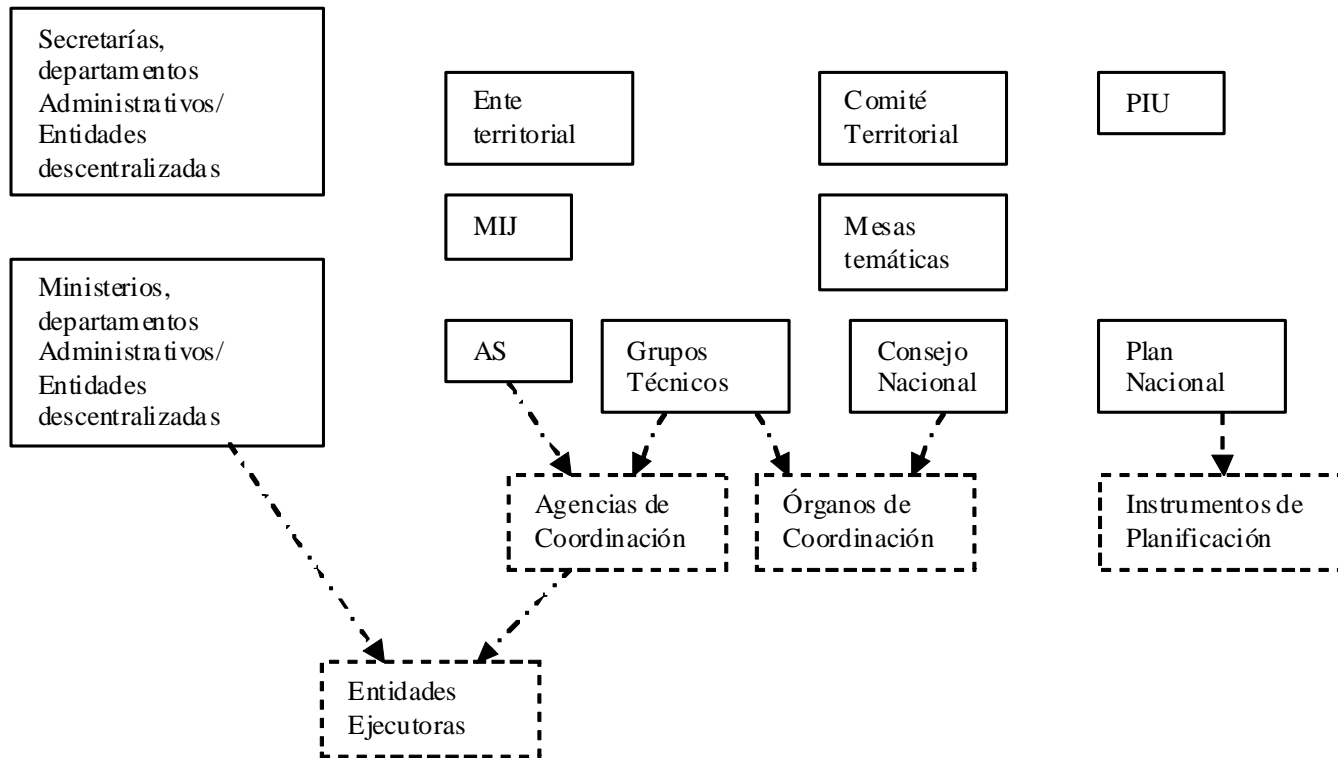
Secretarías, departamentos Administrativos/ Entidades descentralizadas

Ente territorial

Comité Territorial

PIU

MIJ

Mesas temáticas

Ministerios, departamentos Administrativos/ Entidades descentralizadas

AS

Grupos Técnicos

Consejo Nacional

Plan Nacional

Agencias de Coordinación

Órganos de Coordinación

Instrumentos de Planificación

Entidades Ejecutoras